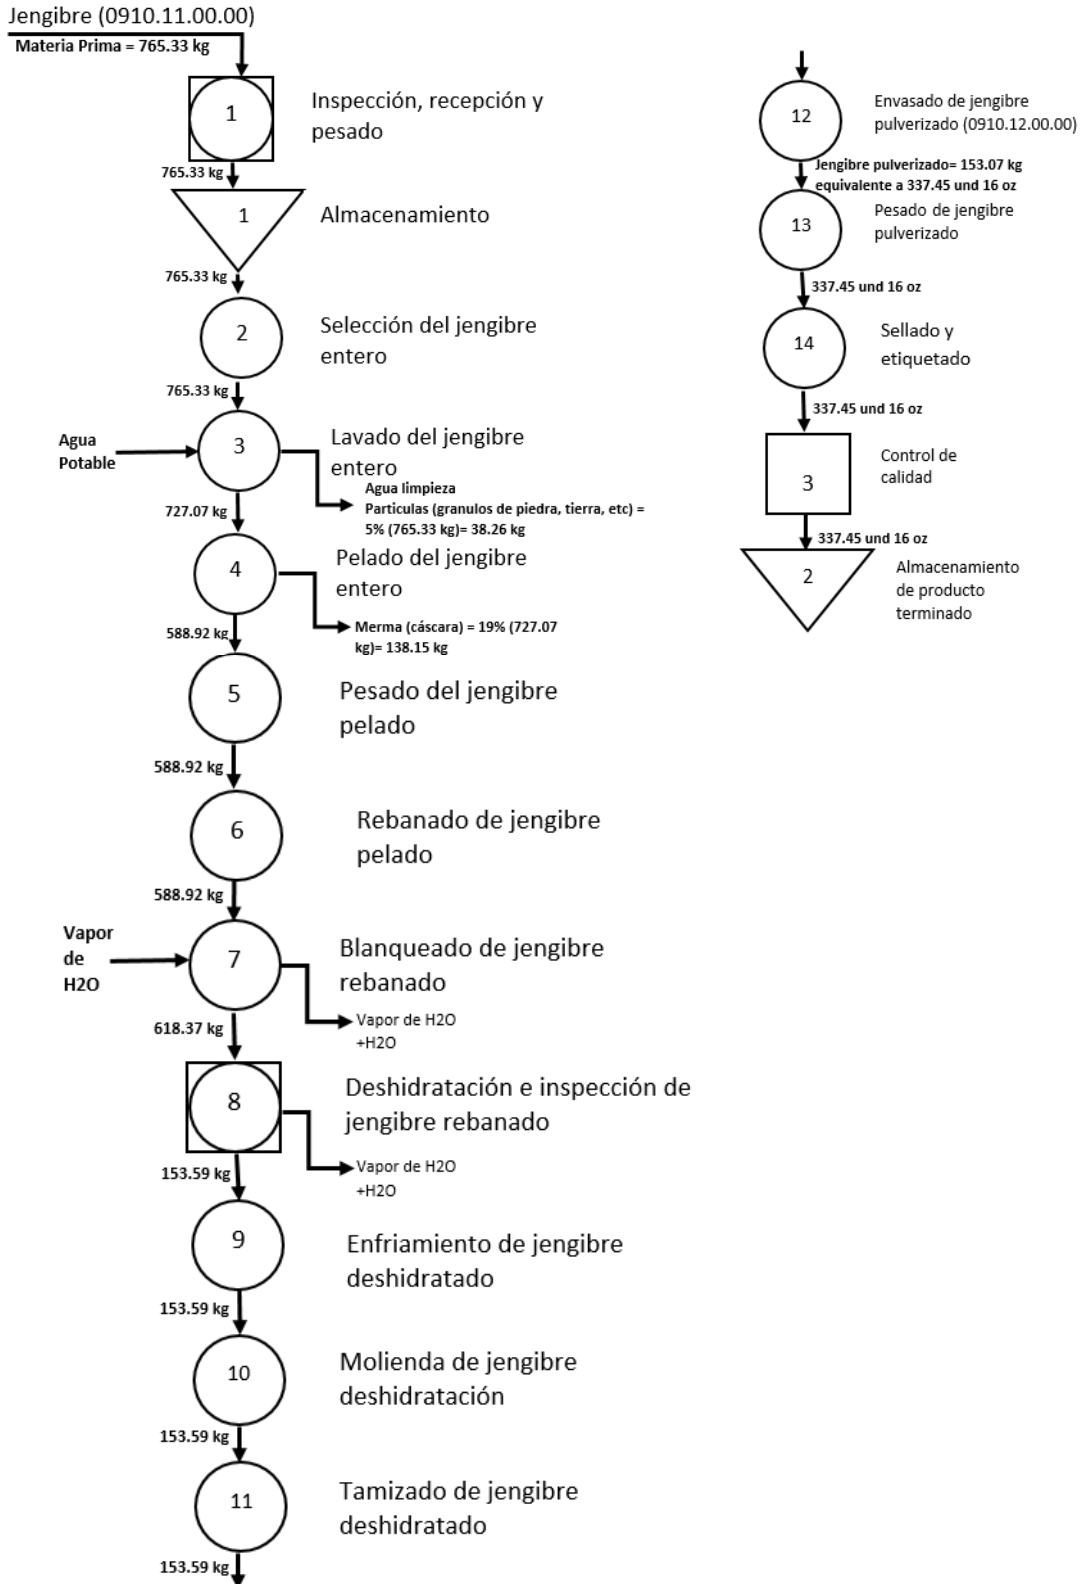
Jengibre (0910.11.00.00)
Materia Prima = 765.33 kg

1
Inspección, recepción y pesado

765.33 kg
1
Almacenamiento

765.33 kg
2
Selección del jengibre entero

765.33 kg
Agua Potable
3
Lavado del jengibre entero
Agua limpieza
Partículas (granulos de piedra, tierra, etc) = 5% (765.33 kg)= 38.26 kg

727.07 kg
4
Pelado del jengibre entero
Merma (cáscara) = 19% (727.07 kg)= 138.15 kg

588.92 kg
5
Pesado del jengibre pelado

588.92 kg
6
Rebanado de jengibre pelado

588.92 kg
Vapor de H2O
7
Blanqueado de jengibre rebanado
Vapor de H2O +H2O

618.37 kg
8
Deshidratación e inspección de jengibre rebanado
Vapor de H2O +H2O

153.59 kg
9
Enfriamiento de jengibre deshidratado

153.59 kg
10
Molienda de jengibre deshidratación

153.59 kg
11
Tamizado de jengibre deshidratado

153.59 kg

12
Envasado de jengibre pulverizado (0910.12.00.00)

Jengibre pulverizado= 153.07 kg equivalente a 337.45 und 16 oz
13
Pesado de jengibre pulverizado

337.45 und 16 oz
14
Sellado y etiquetado

337.45 und 16 oz
3
Control de calidad

337.45 und 16 oz
2
Almacenamiento de producto terminado